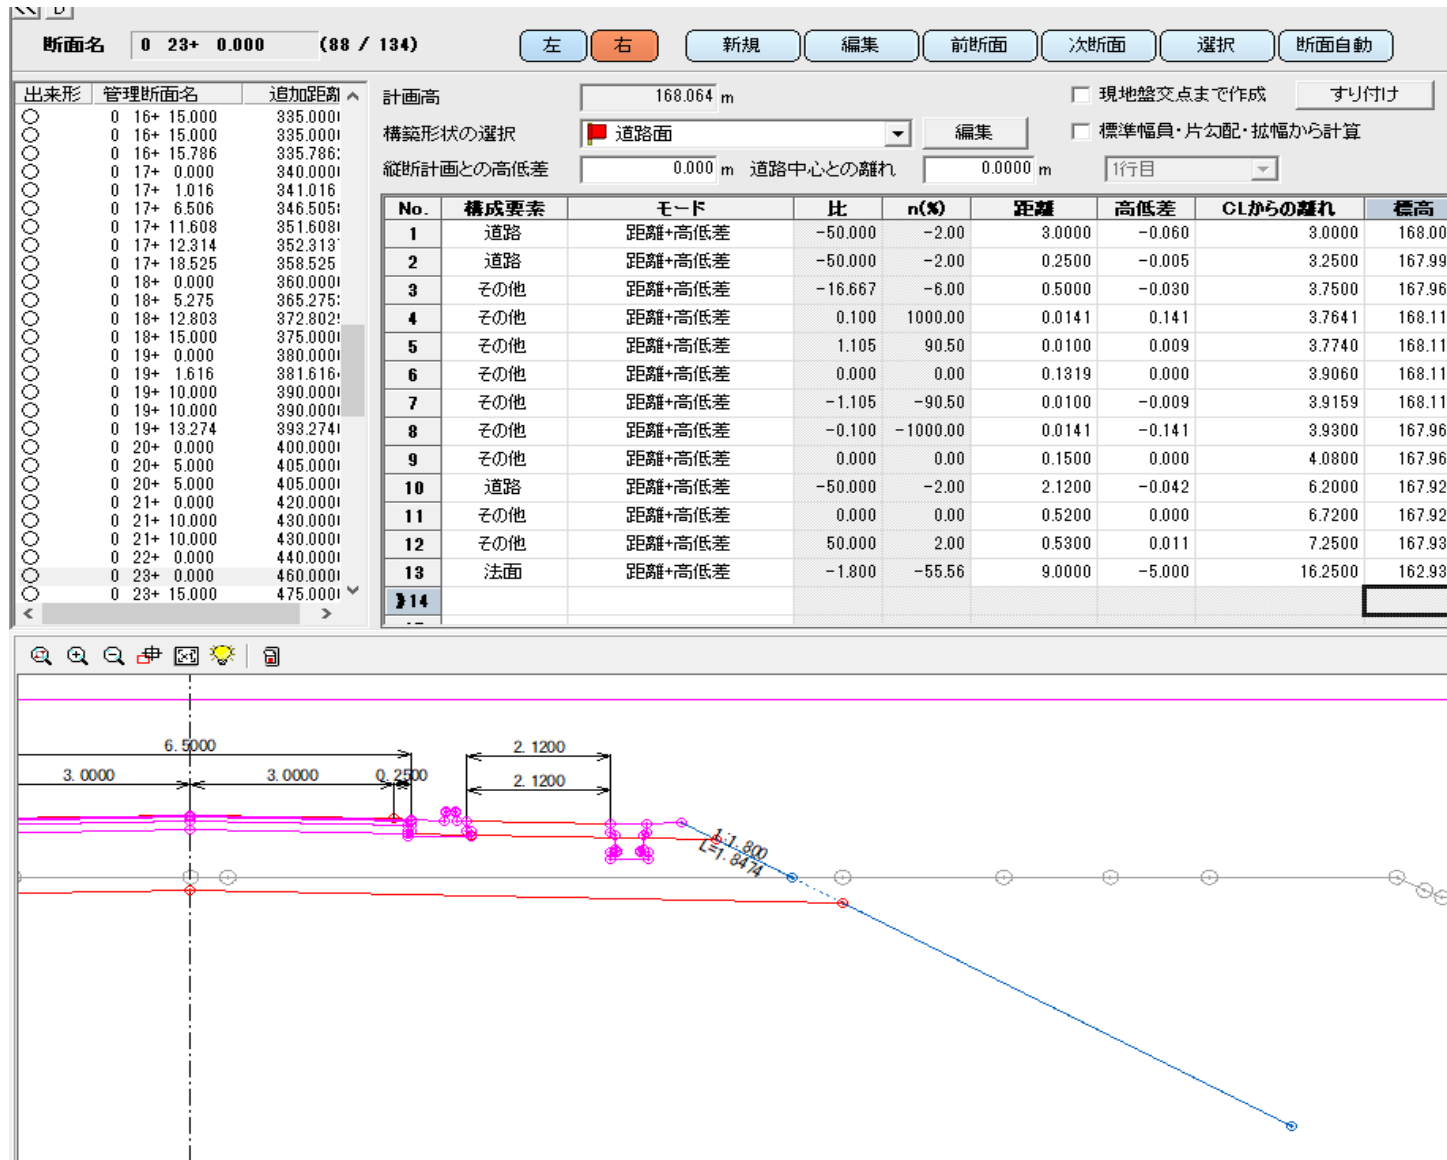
断面名 0 23+ 0.000 (88 / 134)

左 右 新規 編集 前断面 次断面 選択 断面自動

| 出来形 | 管理断面名 | 追加距離 |
|---|---|---|
| ○ | 0 16+ 15.000 | 335.000 |
| ○ | 0 16+ 15.000 | 335.000 |
| ○ | 0 16+ 15.786 | 335.786 |
| ○ | 0 17+ 0.000 | 340.000 |
| ○ | 0 17+ 1.016 | 341.016 |
| ○ | 0 17+ 6.506 | 346.505 |
| ○ | 0 17+ 11.608 | 351.608 |
| ○ | 0 17+ 12.314 | 352.313 |
| ○ | 0 17+ 18.525 | 358.525 |
| ○ | 0 18+ 0.000 | 360.000 |
| ○ | 0 18+ 5.275 | 365.275 |
| ○ | 0 18+ 12.803 | 372.802 |
| ○ | 0 18+ 15.000 | 375.000 |
| ○ | 0 19+ 0.000 | 380.000 |
| ○ | 0 19+ 1.616 | 381.616 |
| ○ | 0 19+ 10.000 | 390.000 |
| ○ | 0 19+ 10.000 | 390.000 |
| ○ | 0 19+ 13.274 | 393.274 |
| ○ | 0 20+ 0.000 | 400.000 |
| ○ | 0 20+ 5.000 | 405.000 |
| ○ | 0 20+ 5.000 | 405.000 |
| ○ | 0 21+ 0.000 | 420.000 |
| ○ | 0 21+ 10.000 | 430.000 |
| ○ | 0 21+ 10.000 | 430.000 |
| ○ | 0 22+ 0.000 | 440.000 |
| ○ | 0 23+ 0.000 | 460.000 |
| ○ | 0 23+ 15.000 | 475.000 |

計画高 168.064 m
構築形状の選択 道路面 編集
縦断計画との高低差 0.000 m 道路中心との離れ 0.0000 m
現地盤交点まで作成 すり付け
標準幅員・片勾配・拡幅から計算
1行目

| No. | 構成要素 | モード | 比 | n(%) | 距離 | 高低差 | CLからの離れ | 標高 |
|---|---|---|---|---|---|---|---|---|
| 1 | 道路 | 距離+高低差 | -50.000 | -2.00 | 3.0000 | -0.060 | 3.0000 | 168.00 |
| 2 | 道路 | 距離+高低差 | -50.000 | -2.00 | 0.2500 | -0.005 | 3.2500 | 167.99 |
| 3 | その他 | 距離+高低差 | -16.667 | -6.00 | 0.5000 | -0.030 | 3.7500 | 167.96 |
| 4 | その他 | 距離+高低差 | 0.100 | 1000.00 | 0.0141 | 0.141 | 3.7641 | 168.11 |
| 5 | その他 | 距離+高低差 | 1.105 | 90.50 | 0.0100 | 0.009 | 3.7740 | 168.11 |
| 6 | その他 | 距離+高低差 | 0.000 | 0.00 | 0.1319 | 0.000 | 3.9060 | 168.11 |
| 7 | その他 | 距離+高低差 | -1.105 | -90.50 | 0.0100 | -0.009 | 3.9159 | 168.11 |
| 8 | その他 | 距離+高低差 | -0.100 | -1000.00 | 0.0141 | -0.141 | 3.9300 | 167.96 |
| 9 | その他 | 距離+高低差 | 0.000 | 0.00 | 0.1500 | 0.000 | 4.0800 | 167.96 |
| 10 | 道路 | 距離+高低差 | -50.000 | -2.00 | 2.1200 | -0.042 | 6.2000 | 167.92 |
| 11 | その他 | 距離+高低差 | 0.000 | 0.00 | 0.5200 | 0.000 | 6.7200 | 167.92 |
| 12 | その他 | 距離+高低差 | 50.000 | 2.00 | 0.5300 | 0.011 | 7.2500 | 167.93 |
| 13 | 法面 | 距離+高低差 | -1.800 | -55.56 | 9.0000 | -5.000 | 16.2500 | 162.93 |
| 14 | | | | | | | | |

6.5000
3.0000 3.0000 0.2500
2.1200
2.1200
1:1.800
L=1.8474